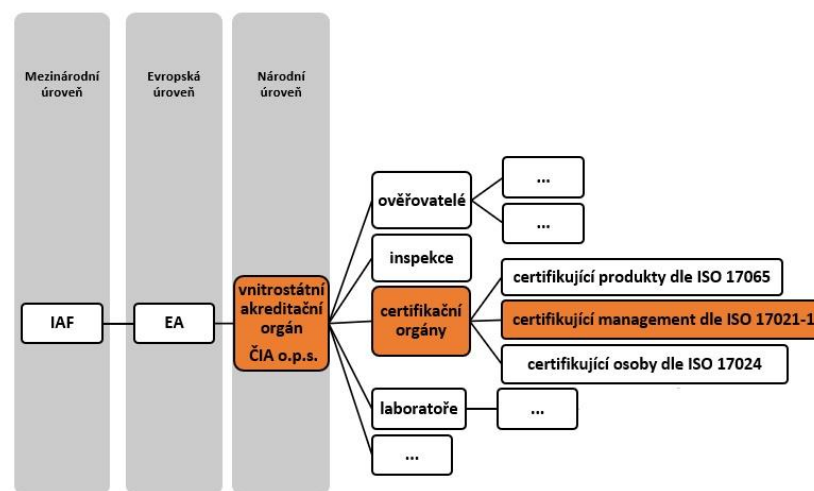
Mezinárodní úroveň

Evropská úroveň

Národní úroveň

IAF

EA

vnitrostátní akreditační orgán ČIA o.p.s.

ověřovatelé

...

...

inspekce

certifikační orgány

certifikující produkty dle ISO 17065

certifikující management dle ISO 17021-1

certifikující osoby dle ISO 17024

laboratoře

...

...